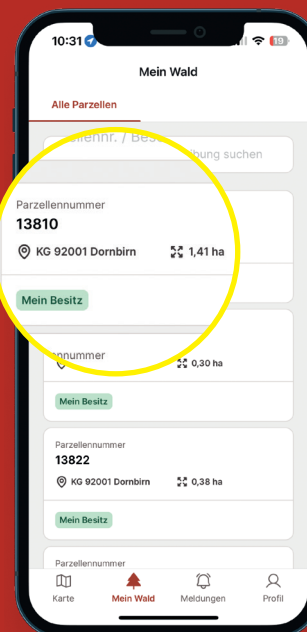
10:31

19

Mein Wald

Alle Parzellen

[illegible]llenr. / Bes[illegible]bung suchen

Parzellennummer
13810

KG 92001 Dornbirn
1,41 ha

Mein Besitz

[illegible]nnummer

0,30 ha

Mein Besitz

Parzellennummer
13822

KG 92001 Dornbirn
0,38 ha

Mein Besitz

Parzellennummer

Karte
Mein Wald
Meldungen
Profil